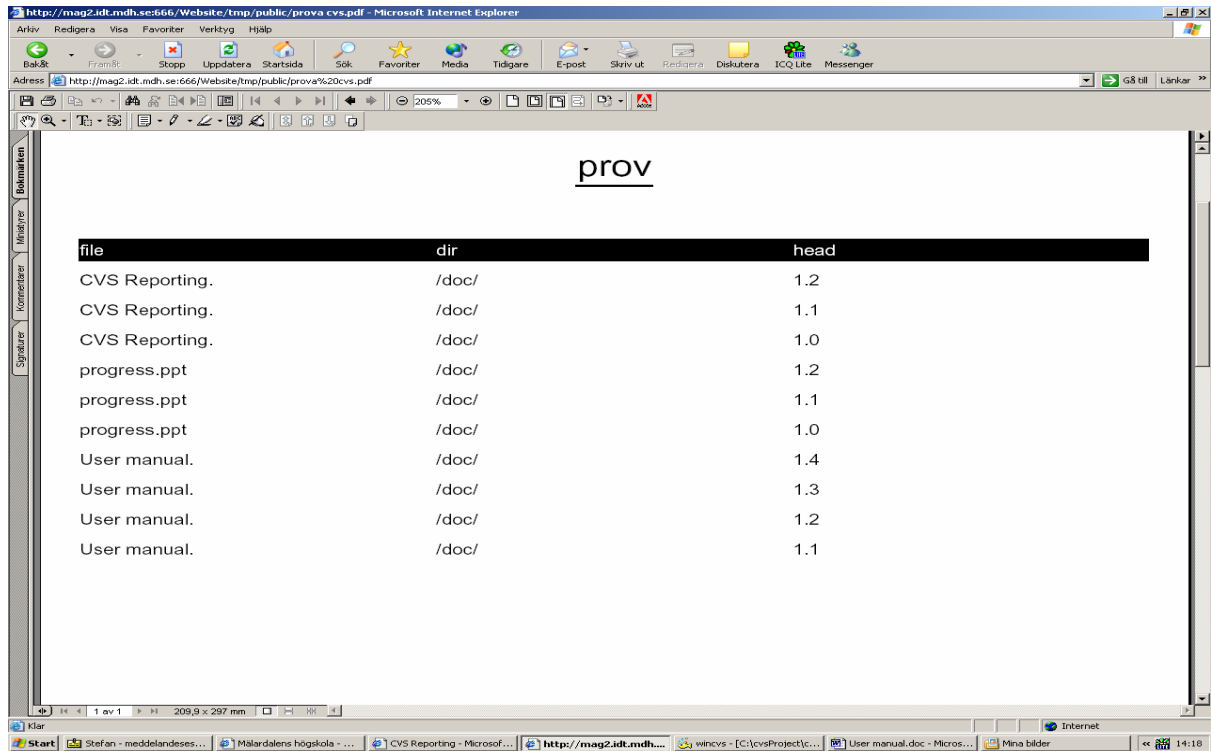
http://mag2.idt.mdh.se:666/Website/tmp/public/prova cvs.pdf - Microsoft Internet Explorer

Arkiv Redigera Visa Favoriter Verktyg Hjälp

Bakåt Framåt Stopp Uppdatera Startsida Sök Favoriter Media Tidigare E-post Skriv ut Redigera Diskutera ICQ Lite Messenger

Adress http://mag2.idt.mdh.se:666/Website/tmp/public/prova%20cvs.pdf Gå till Länkar

205%

Bokmärken Miniatyrer Kommentarer Signaturer

prov

| file | dir | head |
|---|---|---|
| CVS Reporting. | /doc/ | 1.2 |
| CVS Reporting. | /doc/ | 1.1 |
| CVS Reporting. | /doc/ | 1.0 |
| progress.ppt | /doc/ | 1.2 |
| progress.ppt | /doc/ | 1.1 |
| progress.ppt | /doc/ | 1.0 |
| User manual. | /doc/ | 1.4 |
| User manual. | /doc/ | 1.3 |
| User manual. | /doc/ | 1.2 |
| User manual. | /doc/ | 1.1 |

1 av 1 209,9 x 297 mm

Klar Internet

Start Stefan - meddelandeses... Mälardalens högskola - ... CVS Reporting - Microsof... http://mag2.idt.mdh.... wincvs - [C:\cvsProject\c... User manual.doc - Micros... Mina bilder 14:18